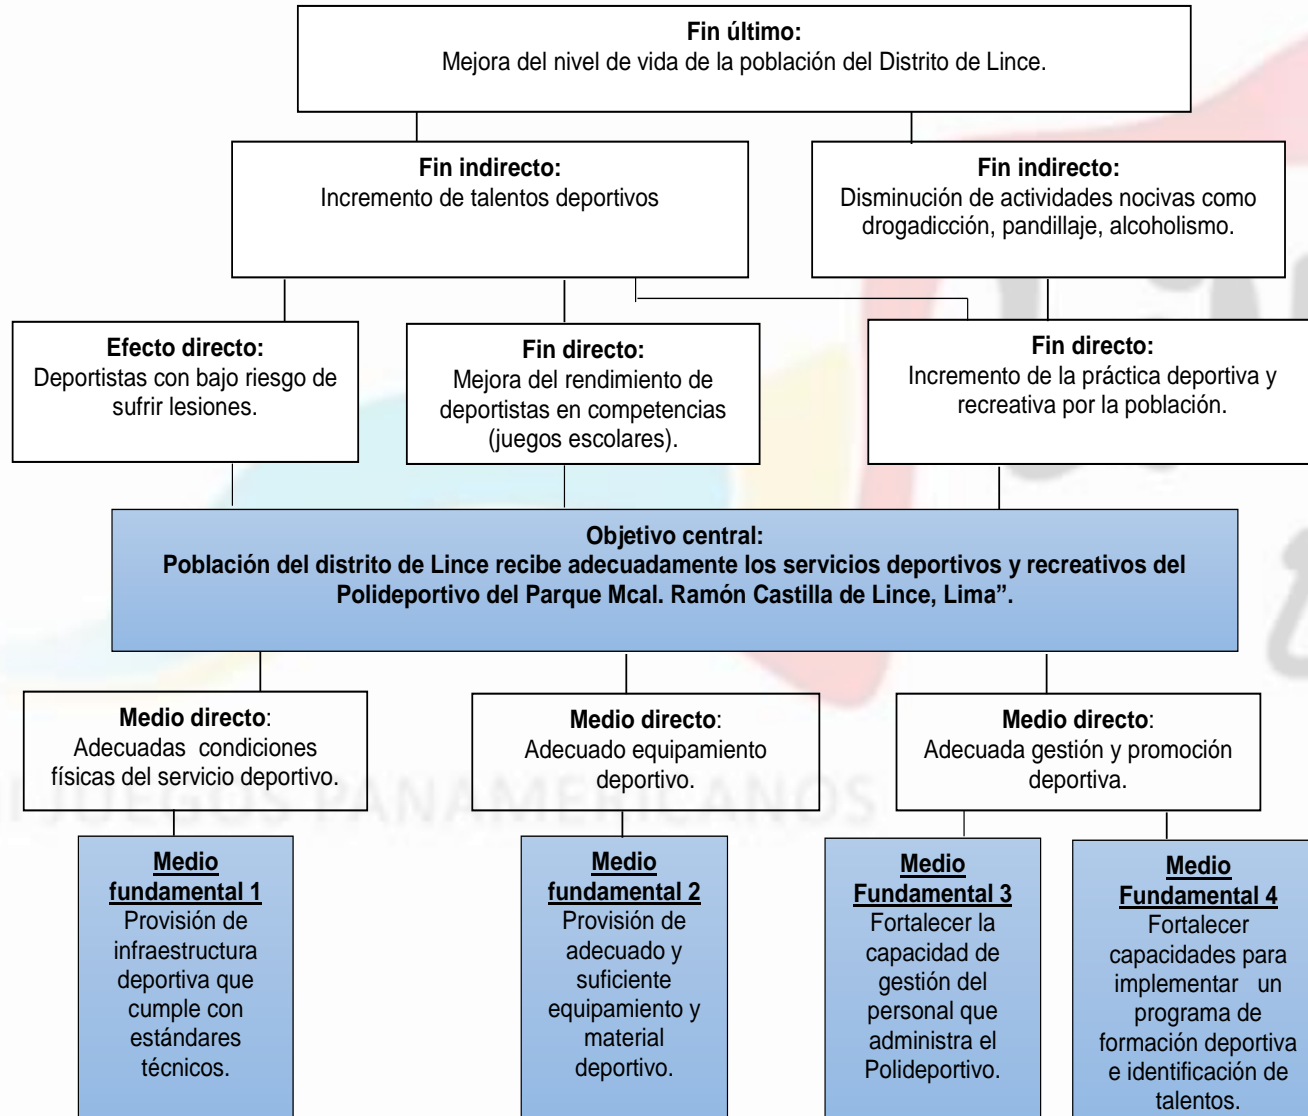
**Fin último:**
Mejora del nivel de vida de la población del Distrito de Lince.

**Fin indirecto:**
Incremento de talentos deportivos

**Fin indirecto:**
Disminución de actividades nocivas como drogadicción, pandillaje, alcoholismo.

**Efecto directo:**
Deportistas con bajo riesgo de sufrir lesiones.

**Fin directo:**
Mejora del rendimiento de deportistas en competencias (juegos escolares).

**Fin directo:**
Incremento de la práctica deportiva y recreativa por la población.

**Objetivo central:**
**Población del distrito de Lince recibe adecuadamente los servicios deportivos y recreativos del Polideportivo del Parque Mcal. Ramón Castilla de Lince, Lima".**

**Medio directo**:
Adecuadas condiciones físicas del servicio deportivo.

**Medio directo**:
Adecuado equipamiento deportivo.

**Medio directo**:
Adecuada gestión y promoción deportiva.

**Medio fundamental 1**
Provisión de infraestructura deportiva que cumple con estándares técnicos.

**Medio fundamental 2**
Provisión de adecuado y suficiente equipamiento y material deportivo.

**Medio Fundamental 3**
Fortalecer la capacidad de gestión del personal que administra el Polideportivo.

**Medio Fundamental 4**
Fortalecer capacidades para implementar un programa de formación deportiva e identificación de talentos.

JUEGOS PANAMERICANOS